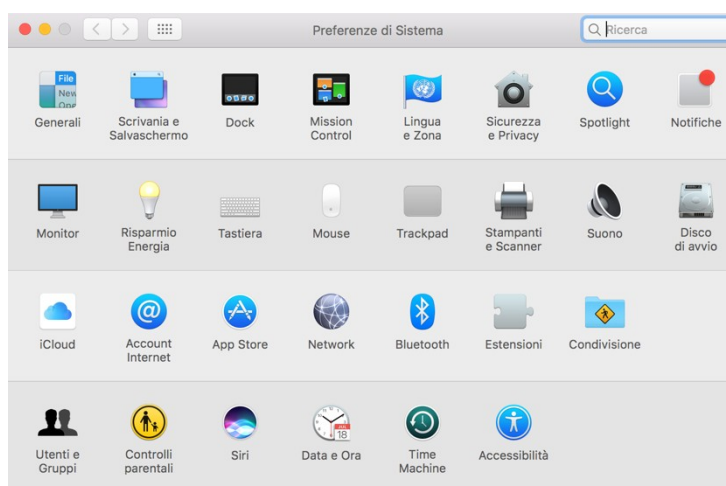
Preferenze di Sistema

Ricerca

File
New
One

Generali

Scrivania e Salvaschermo

Dock

Mission Control

Lingua e Zona

Sicurezza e Privacy

Spotlight

Notifiche

Monitor

Risparmio Energia

Tastiera

Mouse

Trackpad

Stampanti e Scanner

Suono

Disco di avvio

iCloud

Account Internet

App Store

Network

Bluetooth

Estensioni

Condivisione

Utenti e Gruppi

Controlli parentali

Siri

18

Data e Ora

Time Machine

Accessibilità